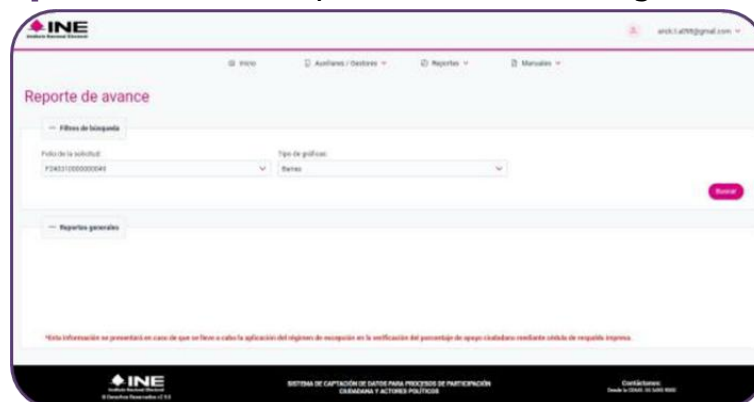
INE
Instituto Nacional Electoral

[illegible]@gmail.com

Inicio
Auxiliares / Gestores
Reportes
Manuales

Reporte de avance

Filtros de búsqueda

Folio de la solicitud
F24031000000049

Tipo de gráficas
Barras

Buscar

Reportes generales

*Esta información no se presentará en caso de que se lleve a cabo la aplicación del régimen de excepción en la verificación del porcentaje de apoyo ciudadano mediante cédula de respaldo impresa.

INE
Instituto Nacional Electoral
© Derechos Reservados v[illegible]

SISTEMA DE CAPTACIÓN DE DATOS PARA PROCESOS DE PARTICIPACIÓN CIUDADANA Y ACTORES POLÍTICOS

Contáctanos:
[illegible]